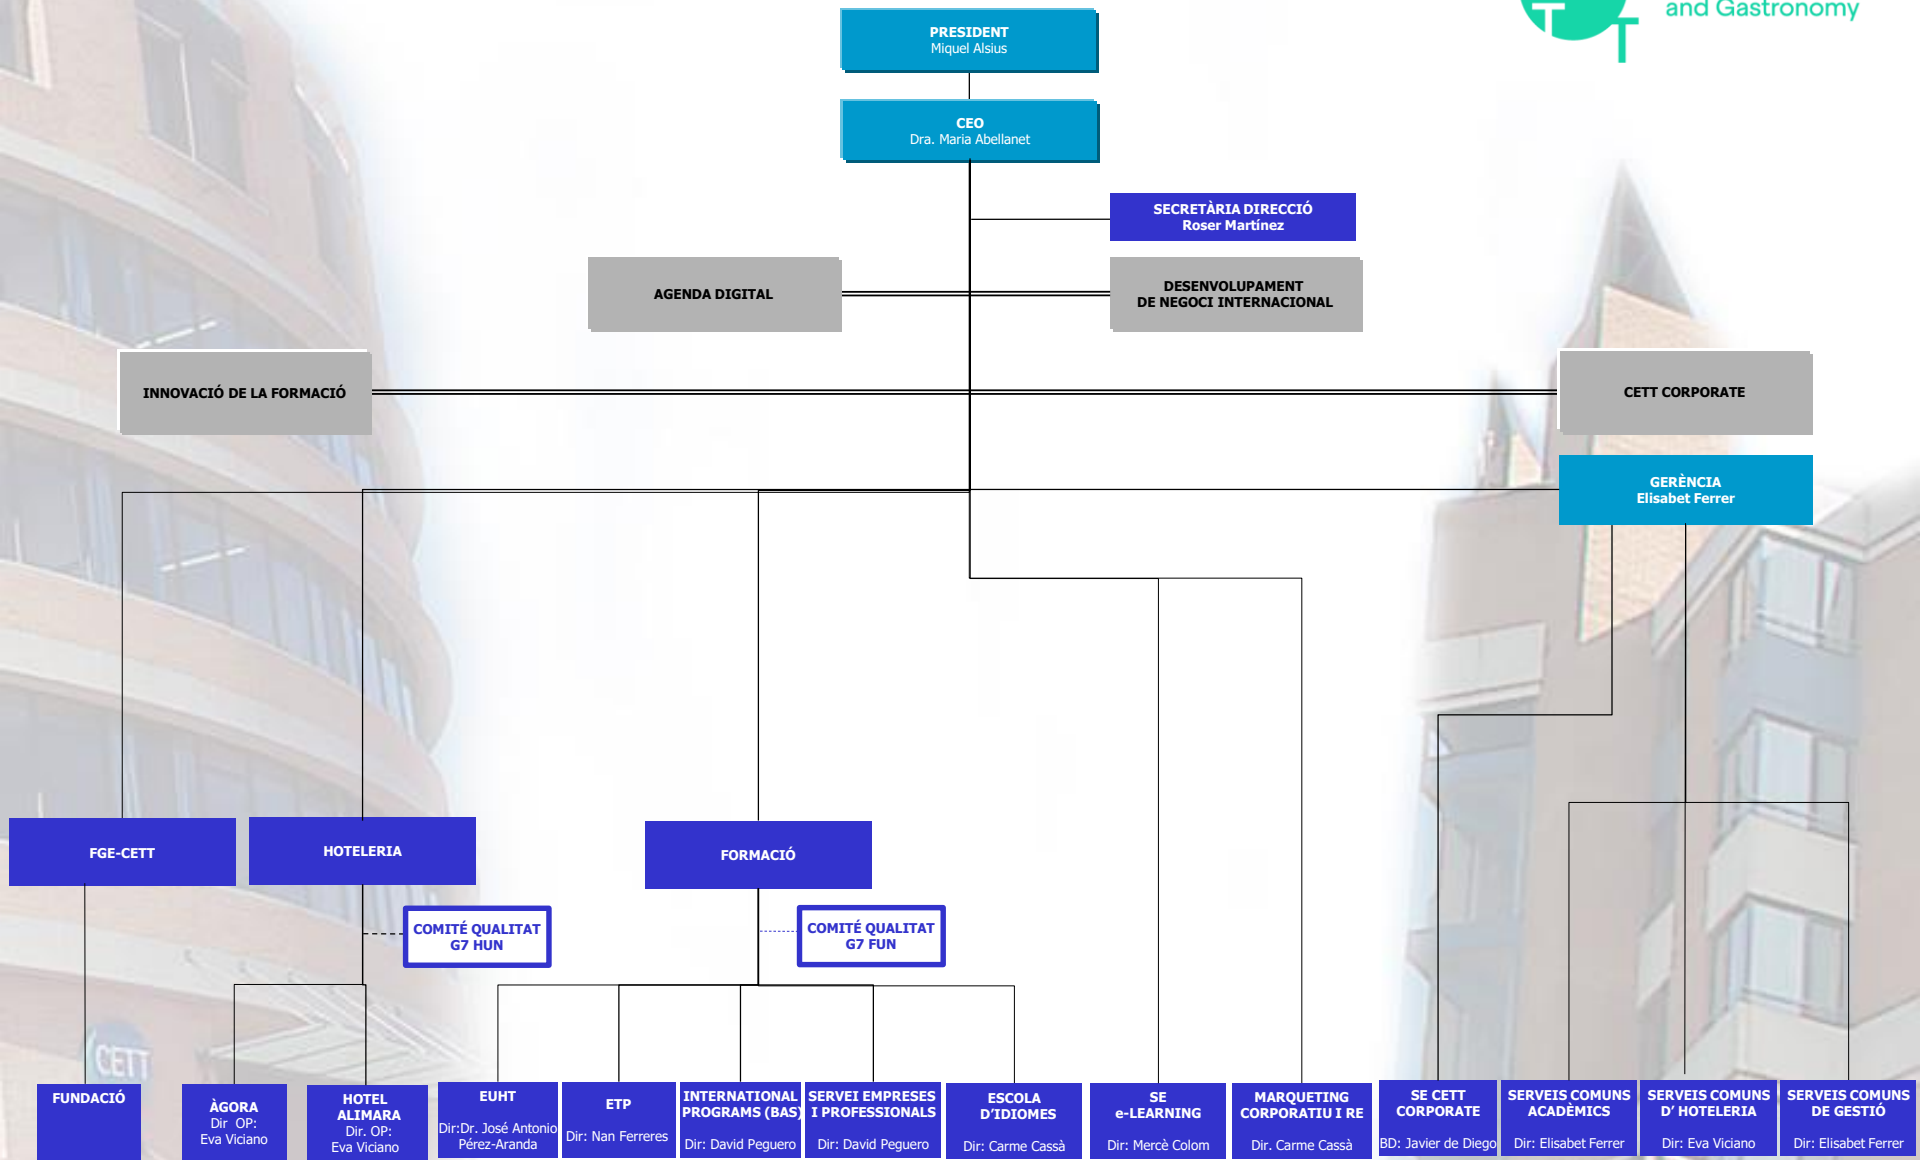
and Gastronomy

PRESIDENT
Miquel Alsius

CEO
Dra. Maria Abellanet

SECRETÀRIA DIRECCIÓ
Roser Martínez

AGENDA DIGITAL

DESENVOLUPAMENT DE NEGOCI INTERNACIONAL

INNOVACIÓ DE LA FORMACIÓ

CETT CORPORATE

GERÈNCIA
Elisabet Ferrer

FGE-CETT

HOTELERIA

FORMACIÓ

COMITÉ QUALITAT G7 HUN

COMITÉ QUALITAT G7 FUN

CETT

FUNDACIÓ

ÀGORA
Dir OP:
Eva Viciano

HOTEL ALIMARA
Dir. OP:
Eva Viciano

EUHT
Dir:Dr. José Antonio Pérez-Aranda

ETP
Dir: Nan Ferreres

INTERNATIONAL PROGRAMS (BAS)
Dir: David Peguero

SERVEI EMPRESES I PROFESSIONALS
Dir: David Peguero

ESCOLA D'IDIOMES
Dir: Carme Cassà

SE e-LEARNING
Dir: Mercè Colom

MARQUETING CORPORATIU I RE
Dir. Carme Cassà

SE CETT CORPORATE
BD: Javier de Diego

SERVEIS COMUNS ACADÈMICS
Dir: Elisabet Ferrer

SERVEIS COMUNS D' HOTELERIA
Dir: Eva Viciano

SERVEIS COMUNS DE GESTIÓ
Dir: Elisabet Ferrer